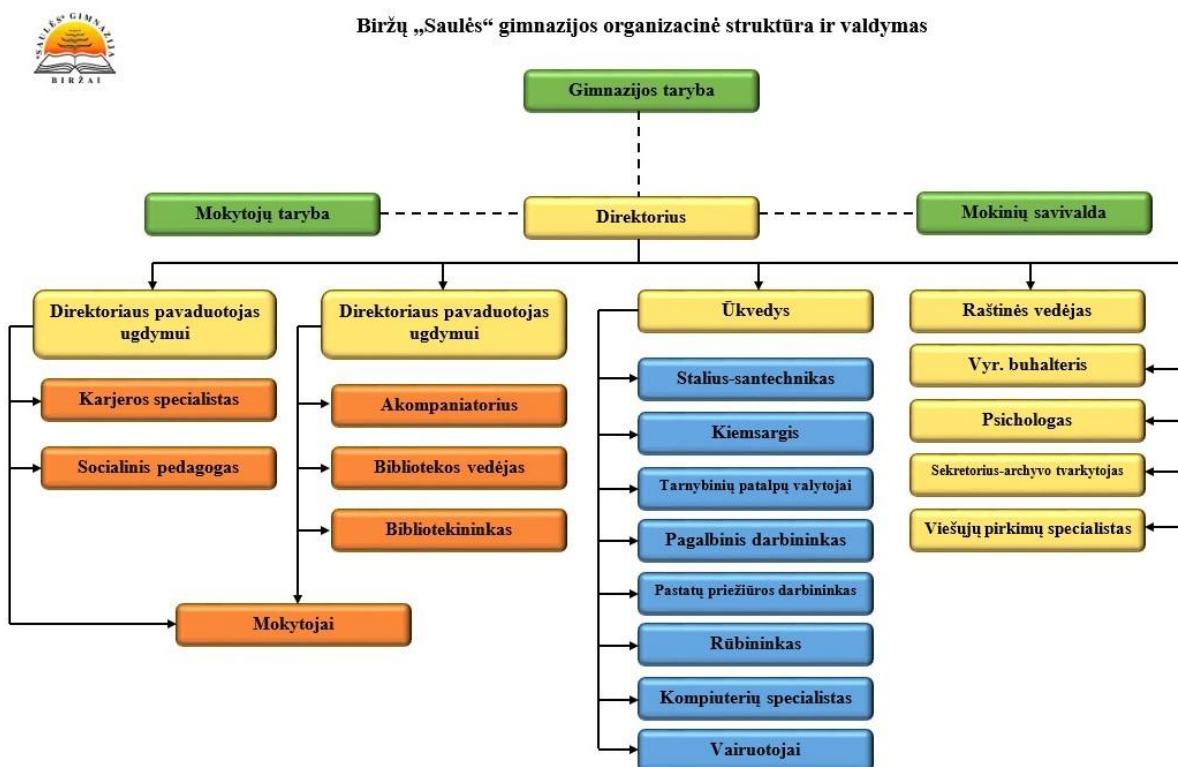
„SAULĖS" GIMNAZIJA
BIRŽAI

Biržų „Saulės“ gimnazijos organizacinė struktūra ir valdymas

Gimnazijos taryba

Mokytojų taryba

Direktorius

Mokinių savivalda

Direktoriaus pavaduotojas ugdymui

Karjeros specialistas

Socialinis pedagogas

Direktoriaus pavaduotojas ugdymui

Akompaniatorius

Bibliotekos vedėjas

Bibliotekininkas

Mokytojai

Ūkvedys

Stalius-santechnikas

Kiemsargis

Tarnybinių patalpų valytojai

Pagalbinis darbininkas

Pastatų priežiūros darbininkas

Rūbininkas

Kompiuterių specialistas

Vairuotojai

Raštinės vedėjas

Vyr. buhalteris

Psichologas

Sekretorius-archyvo tvarkytojas

Viešųjų pirkimų specialistas